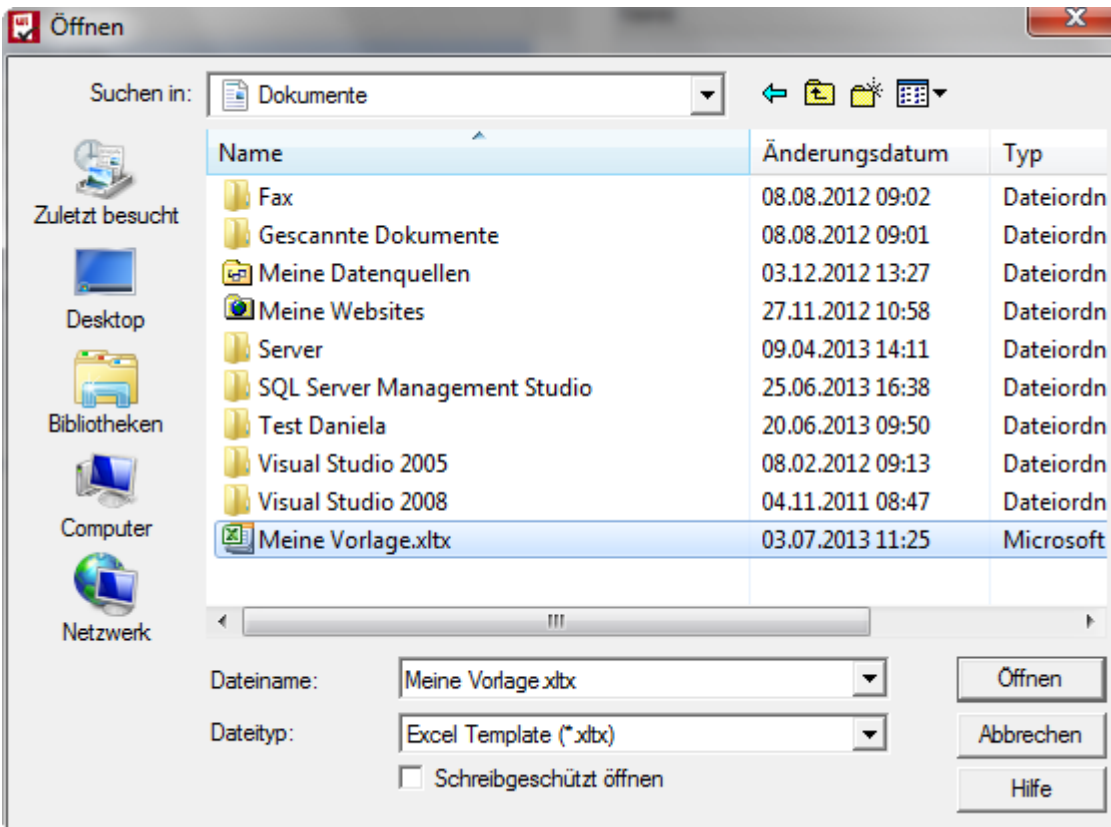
Öffnen

Suchen in: Dokumente

Zuletzt besucht
Desktop
Bibliotheken
Computer
Netzwerk

| Name | Änderungsdatum | Typ |
|---|---|---|
| Fax | 08.08.2012 09:02 | Dateiordn |
| Gescannte Dokumente | 08.08.2012 09:01 | Dateiordn |
| Meine Datenquellen | 03.12.2012 13:27 | Dateiordn |
| Meine Websites | 27.11.2012 10:58 | Dateiordn |
| Server | 09.04.2013 14:11 | Dateiordn |
| SQL Server Management Studio | 25.06.2013 16:38 | Dateiordn |
| Test Daniela | 20.06.2013 09:50 | Dateiordn |
| Visual Studio 2005 | 08.02.2012 09:13 | Dateiordn |
| Visual Studio 2008 | 04.11.2011 08:47 | Dateiordn |
| Meine Vorlage.xltx | 03.07.2013 11:25 | Microsoft |

Dateiname: Meine Vorlage.xltx
Dateityp: Excel Template (*.xltx)
Schreibgeschützt öffnen

Öffnen
Abbrechen
Hilfe